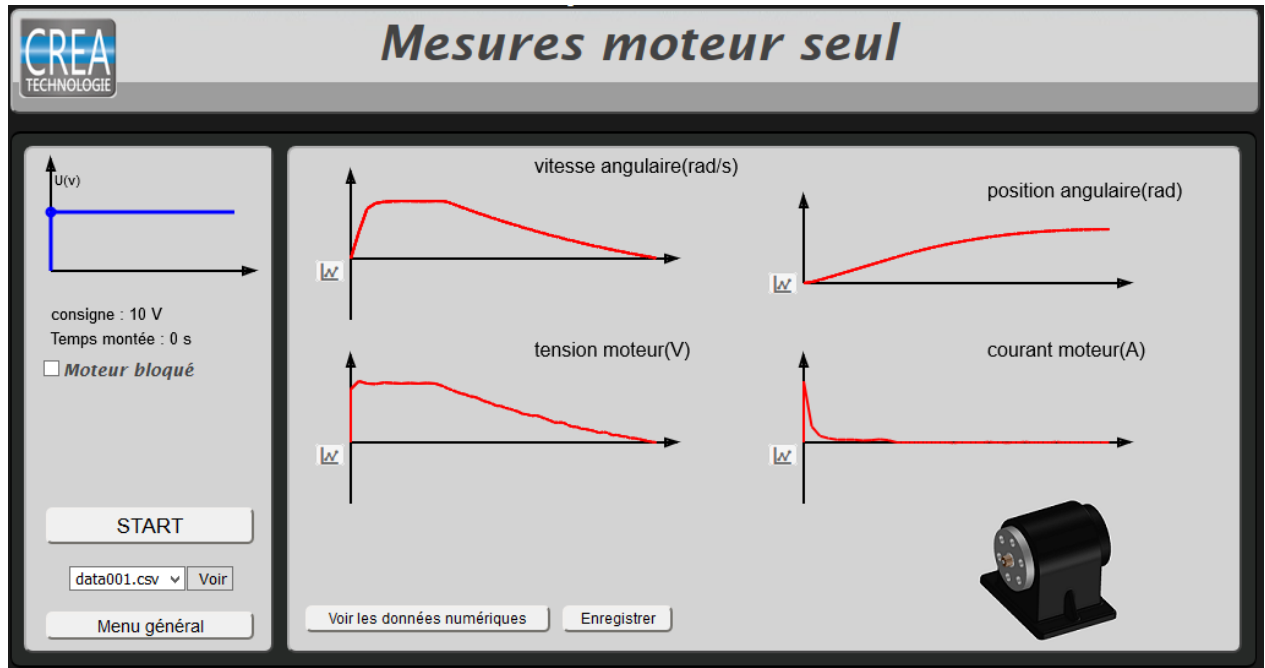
CREA
TECHNOLOGIE

Mesures moteur seul

U(v)

consigne : 10 V
Temps montée : 0 s
Moteur bloqué

START

data001.csv Voir

Menu général

vitesse angulaire(rad/s)

position angulaire(rad)

tension moteur(V)

courant moteur(A)

Voir les données numériques

Enregistrer